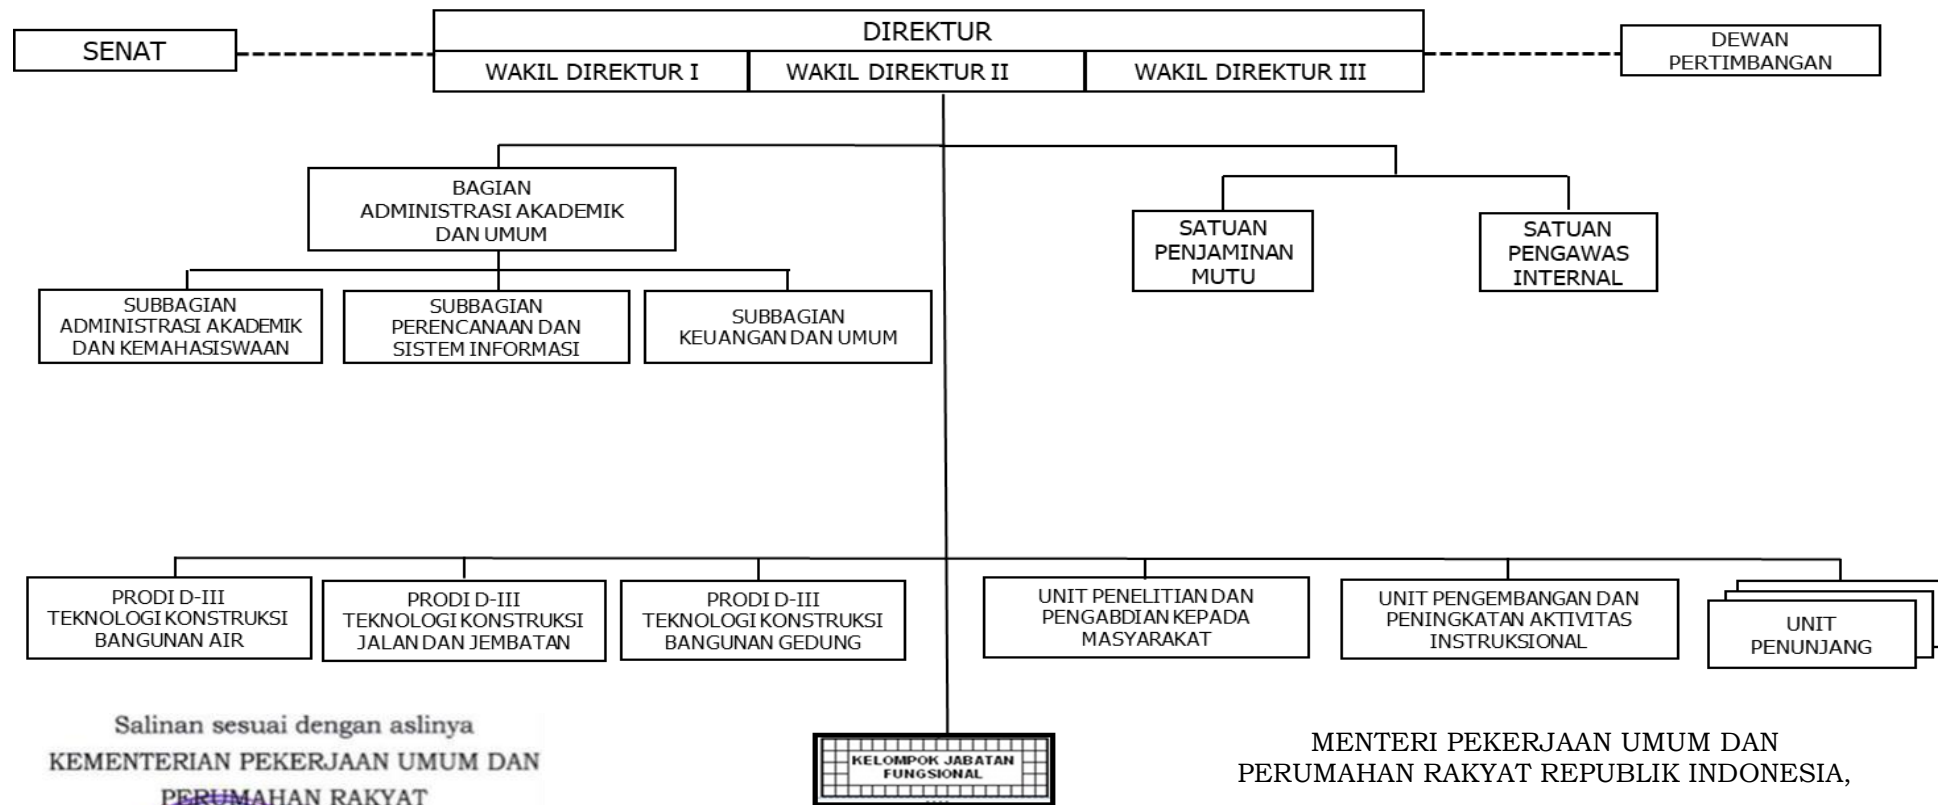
SENAT

DIREKTUR

WAKIL DIREKTUR I

WAKIL DIREKTUR II

WAKIL DIREKTUR III

DEWAN PERTIMBANGAN

BAGIAN ADMINISTRASI AKADEMIK DAN UMUM

SATUAN PENJAMINAN MUTU

SATUAN PENGAWAS INTERNAL

SUBBAGIAN ADMINISTRASI AKADEMIK DAN KEMAHASISWAAN

SUBBAGIAN PERENCANAAN DAN SISTEM INFORMASI

SUBBAGIAN KEUANGAN DAN UMUM

PRODI D-III TEKNOLOGI KONSTRUKSI BANGUNAN AIR

PRODI D-III TEKNOLOGI KONSTRUKSI JALAN DAN JEMBATAN

PRODI D-III TEKNOLOGI KONSTRUKSI BANGUNAN GEDUNG

UNIT PENELITIAN DAN PENGABDIAN KEPADA MASYARAKAT

UNIT PENGEMBANGAN DAN PENINGKATAN AKTIVITAS INSTRUKSIONAL

UNIT PENUNJANG

Salinan sesuai dengan aslinya
KEMENTERIAN PEKERJAAN UMUM DAN PERUMAHAN RAKYAT

KELOMPOK JABATAN FUNGSIONAL

MENTERI PEKERJAAN UMUM DAN PERUMAHAN RAKYAT REPUBLIK INDONESIA,